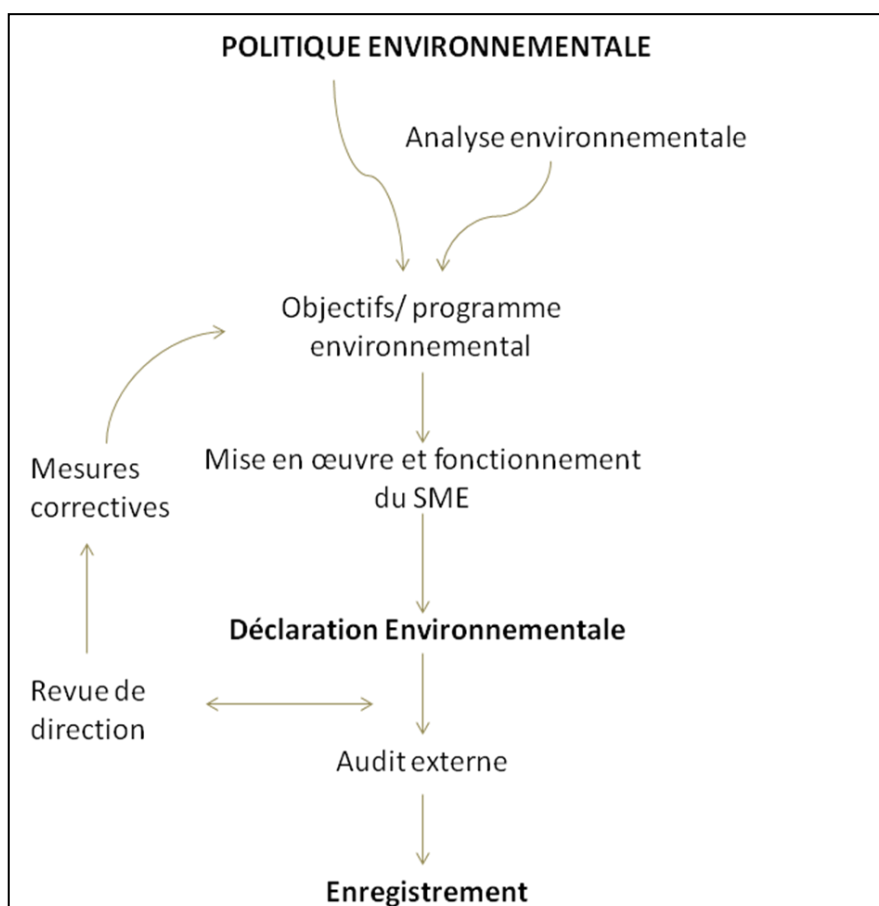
POLITIQUE ENVIRONNEMENTALE

Analyse environnementale

Objectifs/ programme environnemental

Mesures correctives

Mise en œuvre et fonctionnement du SME

Déclaration Environnementale

Revue de direction

Audit externe

Enregistrement